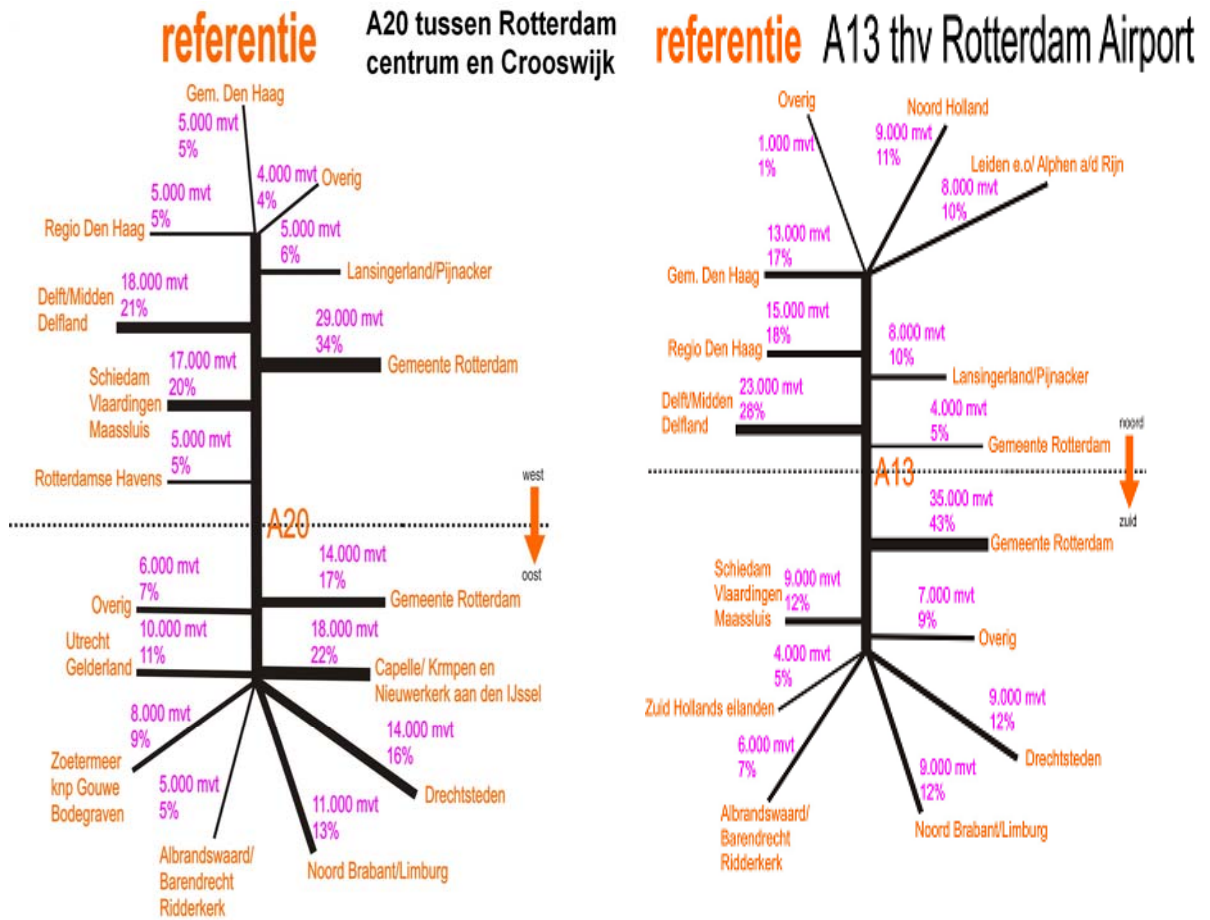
referentie A20 tussen Rotterdam centrum en Crooswijk

Gem. Den Haag
5.000 mvt
5%

4.000 mvt
4%
Overig

5.000 mvt
5%
Regio Den Haag

5.000 mvt
6%
Lansingerland/Pijnacker

18.000 mvt
21%
Delft/Midden Delfland

29.000 mvt
34%
Gemeente Rotterdam

17.000 mvt
20%
Schiedam Vlaardingen Maassluis

5.000 mvt
5%
Rotterdamse Havens

west
oost

A20

6.000 mvt
7%
Overig

14.000 mvt
17%
Gemeente Rotterdam

10.000 mvt
11%
Utrecht Gelderland

18.000 mvt
22%
Capelle/ Krmpen en Nieuwerkerk aan den IJssel

8.000 mvt
9%
Zoetermeer knp Gouwe Bodegraven

14.000 mvt
16%
Drechtsteden

5.000 mvt
5%
Albrandswaard/ Barendrecht Ridderkerk

11.000 mvt
13%
Noord Brabant/Limburg

referentie A13 thv Rotterdam Airport

Overig
1.000 mvt
1%

Noord Holland
9.000 mvt
11%

Leiden e.o/ Alphen a/d Rijn
8.000 mvt
10%

13.000 mvt
17%
Gem. Den Haag

15.000 mvt
18%
Regio Den Haag

8.000 mvt
10%
Lansingerland/Pijnacker

23.000 mvt
28%
Delft/Midden Delfland

4.000 mvt
5%
Gemeente Rotterdam

noord
zuid

A13

35.000 mvt
43%
Gemeente Rotterdam

Schiedam Vlaardingen Maassluis
9.000 mvt
12%

7.000 mvt
9%
Overig

4.000 mvt
5%
Zuid Hollands eilanden

9.000 mvt
12%
Drechtsteden

6.000 mvt
7%
Albrandswaard/ Barendrecht Ridderkerk

9.000 mvt
12%
Noord Brabant/Limburg